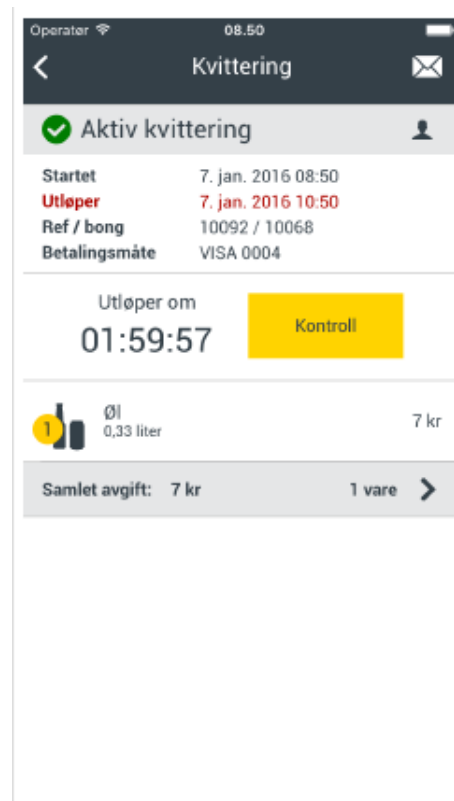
Operatør 08.50

Kvittering

Aktiv kvittering

Startet 7. jan. 2016 08:50
Utløper 7. jan. 2016 10:50
Ref / bong 10092 / 10068
Betalingsmåte VISA 0004

Utløper om
01:59:57

Kontroll

1 Øl
0,33 liter
7 kr

Samlet avgift: 7 kr 1 vare